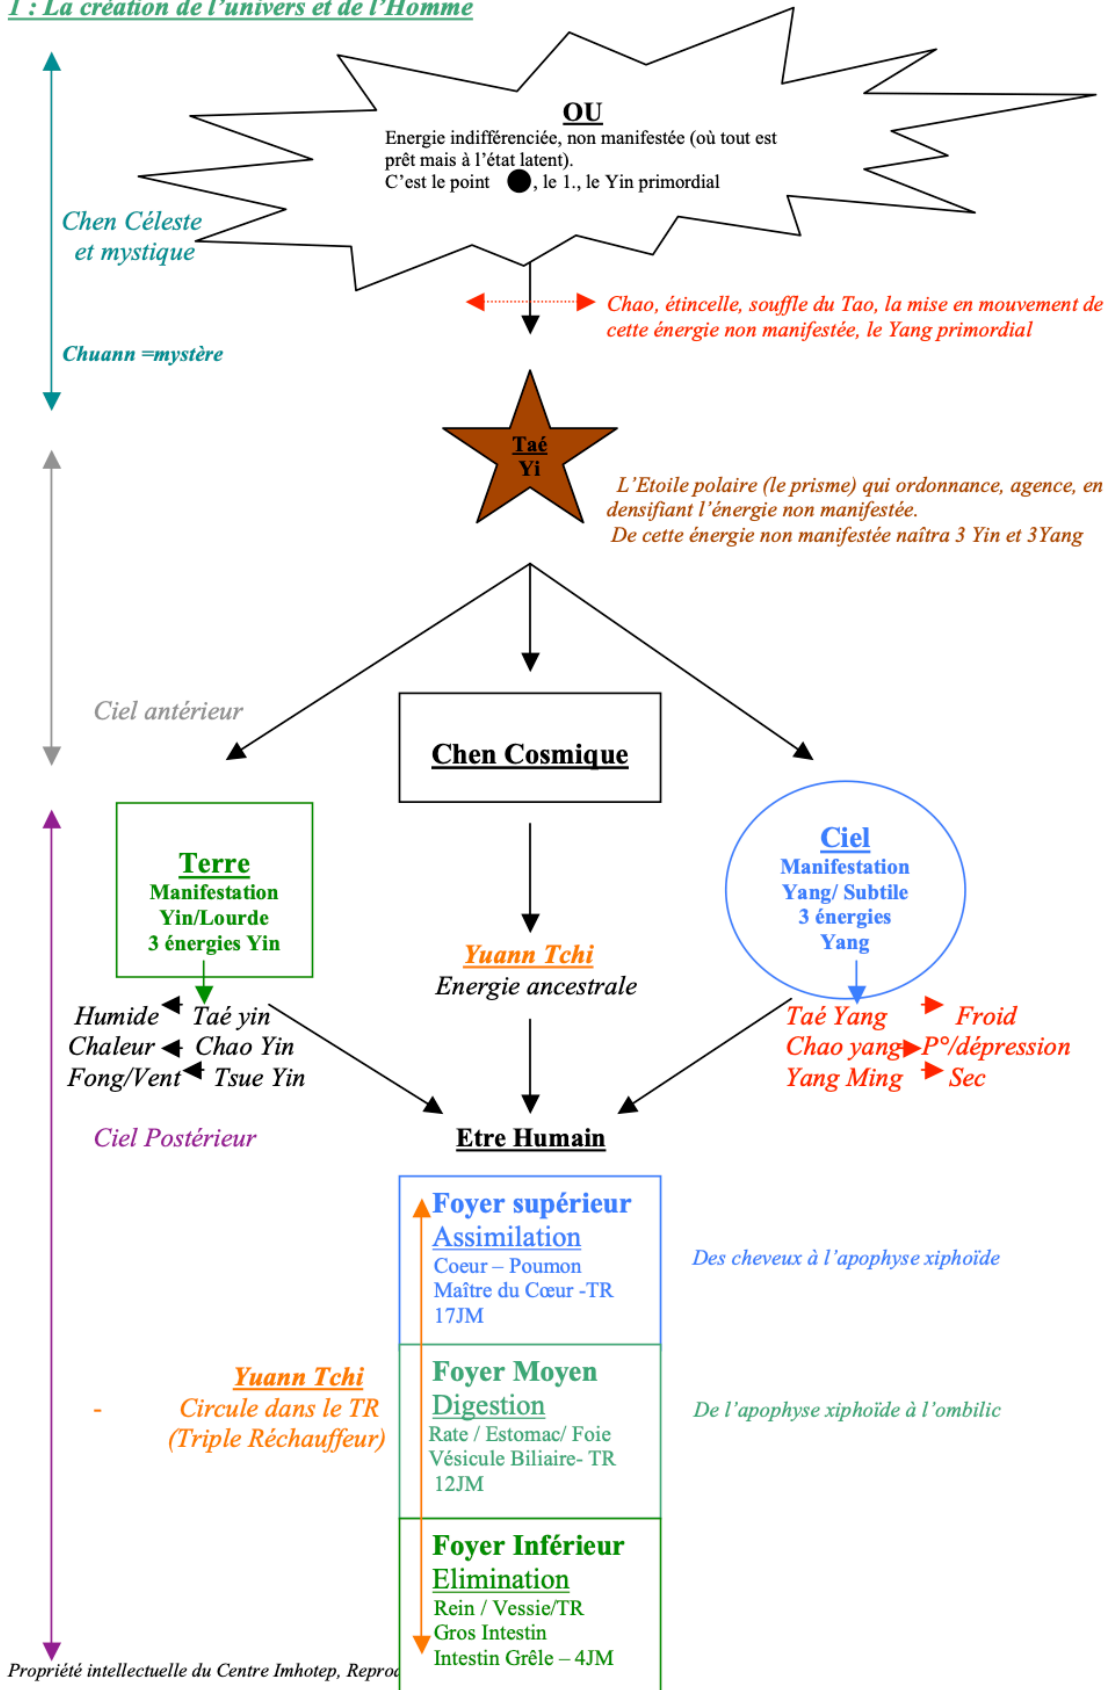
I : La création de l'univers et de l'Homme

OU
Energie indifférenciée, non manifestée (où tout est prêt mais à l'état latent).
C'est le point ●, le 1., le Yin primordial

Chen Céleste et mystique

Chuann =mystère

Chao, étincelle, souffle du Tao, la mise en mouvement de cette énergie non manifestée, le Yang primordial

Taé Yi

L'Etoile polaire (le prisme) qui ordonnance, agence, en densifiant l'énergie non manifestée.
De cette énergie non manifestée naîtra 3 Yin et 3Yang

Ciel antérieur

Chen Cosmique

Terre
Manifestation Yin/Lourde
3 énergies Yin

Ciel
Manifestation Yang/ Subtile
3 énergies Yang

Yuann Tchi
Energie ancestrale

Humide Taé yin
Chaleur Chao Yin
Fong/Vent Tsue Yin

Taé Yang Froid
Chao yang P°/dépression
Yang Ming Sec

Ciel Postérieur

Etre Humain

Foyer supérieur
Assimilation
Coeur – Poumon
Maître du Cœur -TR
17JM

Des cheveux à l'apophyse xiphoïde

Yuann Tchi
- Circule dans le TR
(Triple Réchauffeur)

Foyer Moyen
Digestion
Rate / Estomac/ Foie
Vésicule Biliaire- TR
12JM

De l'apophyse xiphoïde à l'ombilic

Foyer Inférieur
Elimination
Rein / Vessie/TR
Gros Intestin
Intestin Grêle – 4JM

Propriété intellectuelle du Centre Imhotep, Reproc